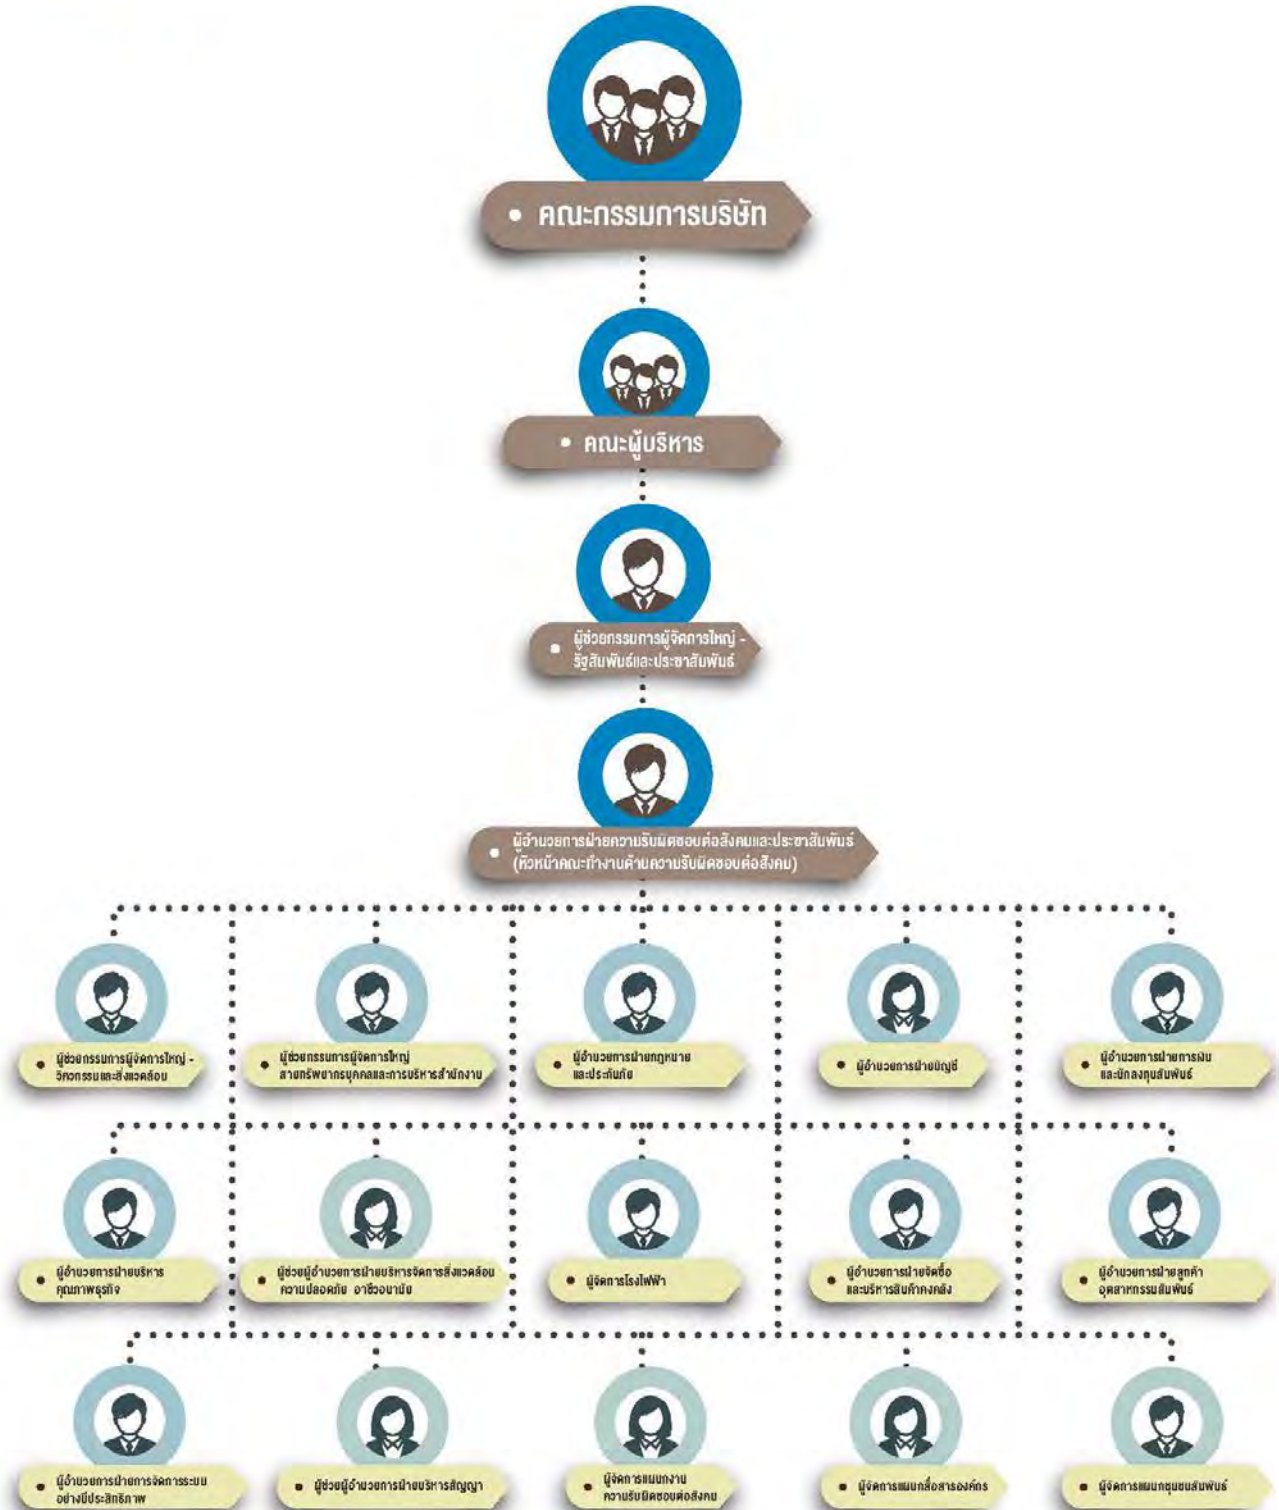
คณะกรรมการบริษัท

คณะผู้บริหาร

ผู้ช่วยกรรมการผู้จัดการใหญ่ - รัฐสัมพันธ์และประชาสัมพันธ์

ผู้อำนวยการฝ่ายความรับผิดชอบต่อสังคมและประชาสัมพันธ์ (หัวหน้าคณะทำงานด้านความรับผิดชอบต่อสังคม)

ผู้ช่วยกรรมการผู้จัดการใหญ่ - วิศวกรรมและสิ่งแวดล้อม

ผู้ช่วยกรรมการผู้จัดการใหญ่ สายทรัพยากรบุคคลและการบริหารสำนักงาน

ผู้อำนวยการฝ่ายกฎหมาย และประกันภัย

ผู้อำนวยการฝ่ายบัญชี

ผู้อำนวยการฝ่ายการเงิน และนักลงทุนสัมพันธ์

ผู้อำนวยการฝ่ายบริหาร คุณภาพธุรกิจ

ผู้ช่วยผู้อำนวยการฝ่ายบริหารจัดการสิ่งแวดล้อม ความปลอดภัย อาชีวอนามัย

ผู้จัดการโรงไฟฟ้า

ผู้อำนวยการฝ่ายจัดซื้อ และบริหารสินค้าคงคลัง

ผู้อำนวยการฝ่ายลูกค้า อุตสาหกรรมสัมพันธ์

ผู้อำนวยการฝ่ายการจัดการระบบ อย่างมีประสิทธิภาพ

ผู้ช่วยผู้อำนวยการฝ่ายบริหารสัญญา

ผู้จัดการแผนกงาน ความรับผิดชอบต่อสังคม

ผู้จัดการแผนกสื่อสารองค์กร

ผู้จัดการแผนกชุมชนสัมพันธ์